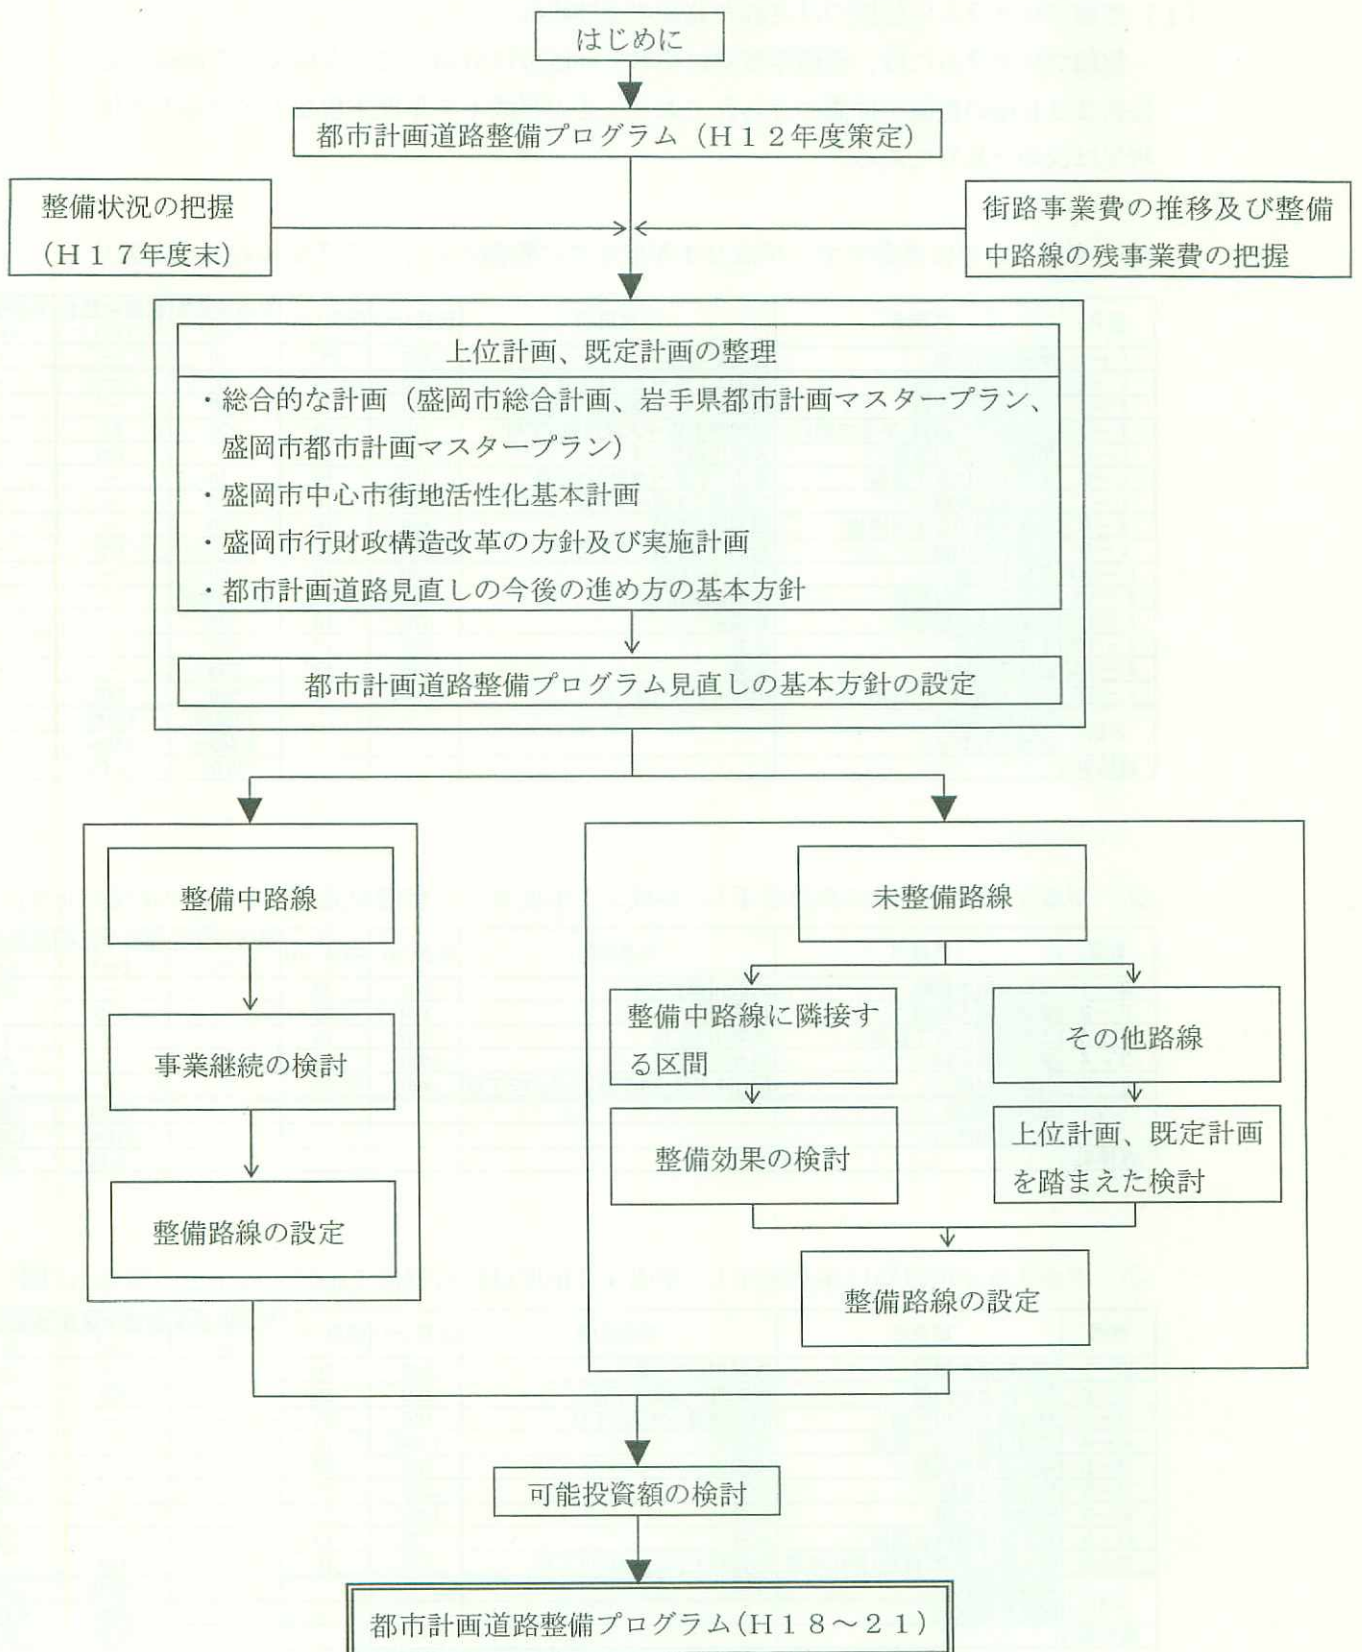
はじめに

都市計画道路整備プログラム（H１２年度策定）

整備状況の把握（H１７年度末）

街路事業費の推移及び整備中路線の残事業費の把握

上位計画、既定計画の整理

・総合的な計画（盛岡市総合計画、岩手県都市計画マスタープラン、盛岡市都市計画マスタープラン）
・盛岡市中心市街地活性化基本計画
・盛岡市行財政構造改革の方針及び実施計画
・都市計画道路見直しの今後の進め方の基本方針

都市計画道路整備プログラム見直しの基本方針の設定

整備中路線

事業継続の検討

整備路線の設定

未整備路線

整備中路線に隣接する区間

その他路線

整備効果の検討

上位計画、既定計画を踏まえた検討

整備路線の設定

可能投資額の検討

都市計画道路整備プログラム（H１８～２１）